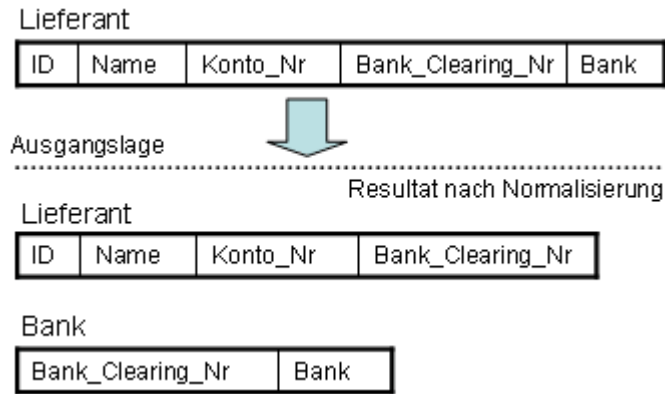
Lieferant

| ID | Name | Konto_Nr | Bank_Clearing_Nr | Bank |
|---|---|---|---|---|

Ausgangslage

Resultat nach Normalisierung

Lieferant

| ID | Name | Konto_Nr | Bank_Clearing_Nr |
|---|---|---|---|

Bank

| Bank_Clearing_Nr | Bank |
|---|---|